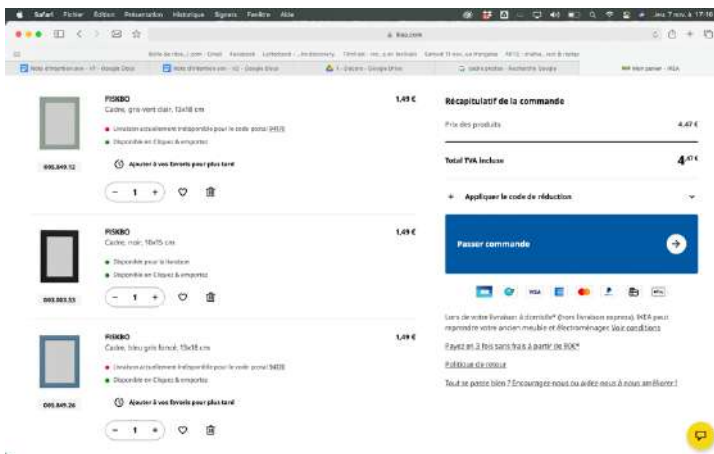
Safari Fichier Édition Présentation Historique Signets Fenêtre Aide

Jeu 7 nov. à 17:16

ikea.com

Mon panier - IKEA

FISKBO
Cadre, gris vert clair, 13x18 cm
1,49 €
Livraison actuellement indisponible pour le code postal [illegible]
Disponible en Cliquez & emportez
005.849.12
Ajouter à vos favoris pour plus tard
− 1 +

FISKBO
Cadre, noir, 10x15 cm
1,49 €
Disponible pour la livraison
Disponible en Cliquez & emportez
003.003.53
− 1 +

FISKBO
Cadre, bleu gris foncé, 13x18 cm
1,49 €
Livraison actuellement indisponible pour le code postal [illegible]
Disponible en Cliquez & emportez
005.849.26
Ajouter à vos favoris pour plus tard
− 1 +

Récapitulatif de la commande
Prix des produits 4,47 €
Total TVA incluse 4,47 €
Appliquer le code de réduction
Passer commande

Lors de votre livraison à domicile* (hors livraison express), IKEA peut reprendre votre ancien meuble et électroménager. Voir conditions
Payez en 3 fois sans frais à partir de 90€*
Politique de retour
Tout se passe bien ? Encouragez-nous ou aidez-nous à nous améliorer !